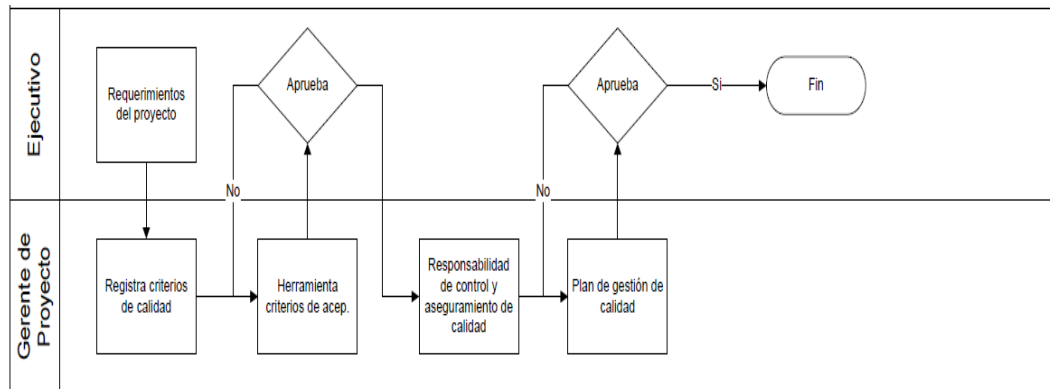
Ejecutivo

Requerimientos del proyecto

Aprueba

No

Aprueba

Si

Fin

No

Gerente de Proyecto

Registra criterios de calidad

Herramienta criterios de acep.

Responsabilidad de control y aseguramiento de calidad

Plan de gestión de calidad